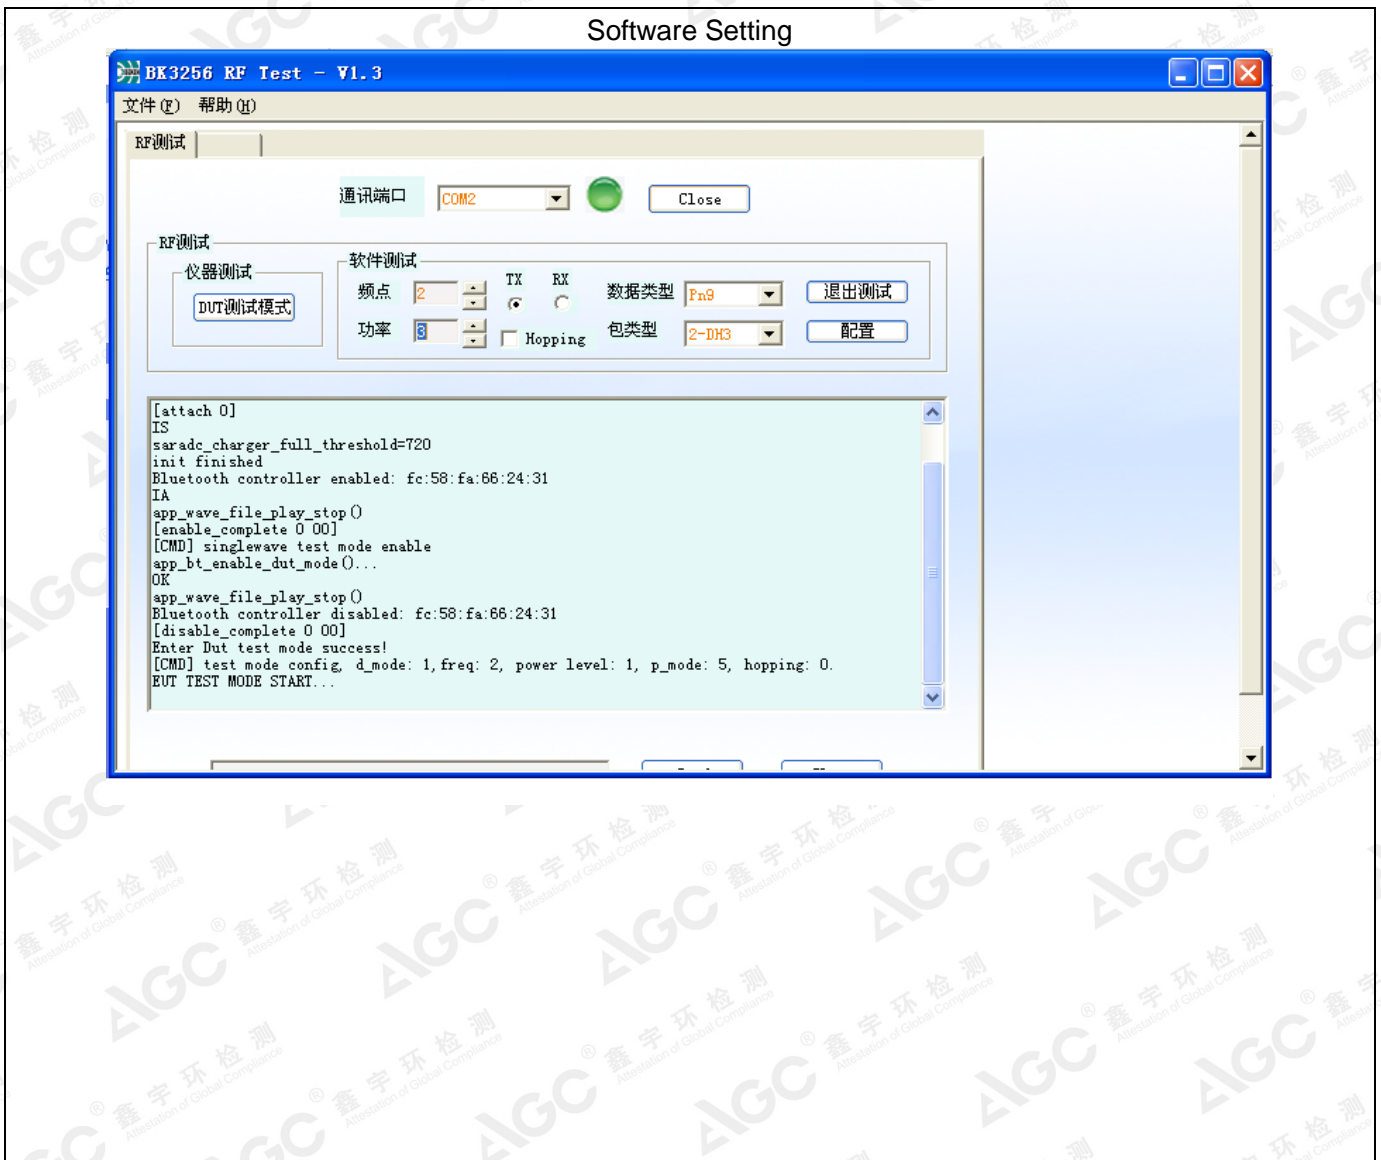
Software Setting

BK3256 RF Test – V1.3

文件(F) 帮助(H)

RF测试

通讯端口 COM2 Close

RF测试

仪器测试

DUT测试模式

软件测试

频点 2

TX RX

数据类型 Pn9

退出测试

功率 8

Hopping

包类型 2-DH3

配置

[attach 0]
IS
saradc_charger_full_threshold=720
init finished
Bluetooth controller enabled: fc:58:fa:66:24:31
IA
app_wave_file_play_stop()
[enable_complete 0 00]
[CMD] singlewave test mode enable
app_bt_enable_dut_mode()...
OK
app_wave_file_play_stop()
Bluetooth controller disabled: fc:58:fa:66:24:31
[disable_complete 0 00]
Enter Dut test mode success!
[CMD] test mode config, d_mode: 1,freq: 2, power level: 1, p_mode: 5, hopping: 0.
EUT TEST MODE START...